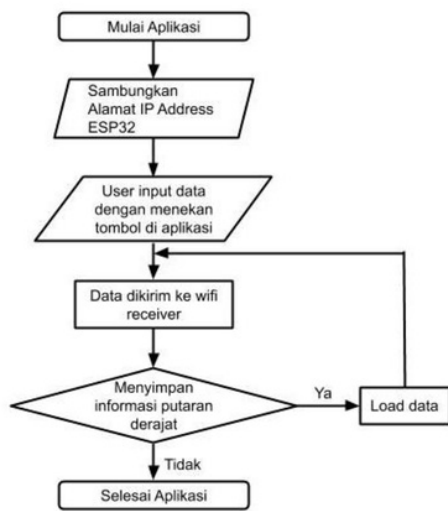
Mulai Aplikasi

Sambungkan Alamat IP Address ESP32

User input data dengan menekan tombol di aplikasi

Data dikirim ke wifi receiver

Menyimpan informasi putaran derajat

Ya

Load data

Tidak

Selesai Aplikasi